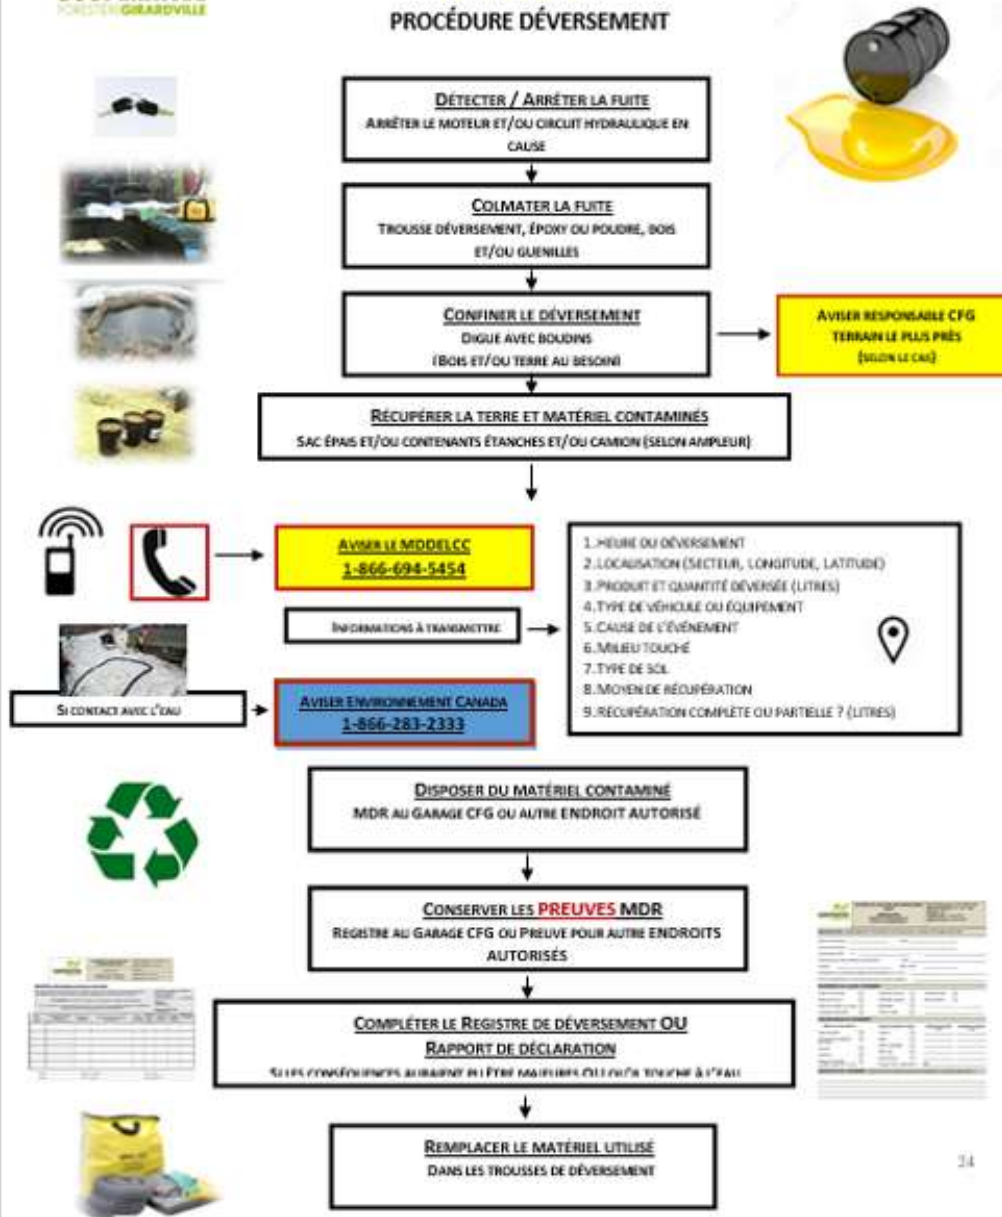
FORESTIER GIRARDVILLE

PROCÉDURE DÉVERSEMENT

DÉTECTER / ARRÊTER LA FUITE
ARRÊTER LE MOTEUR ET/OU CIRCUIT HYDRAULIQUE EN CAUSE

COLMATER LA FUITE
TROUSSE DÉVERSEMENT, ÉPOXY OU POUDRE, BOIS ET/OU GUENILLES

CONFINER LE DÉVERSEMENT
DIGUE AVEC BOUDINS
(BOIS ET/OU TERRE AU BESOIN)

AVISER RESPONSABLE CFG TERRAIN LE PLUS PRÈS
(SELON LE CAS)

RÉCUPÉRER LA TERRE ET MATÉRIEL CONTAMINÉS
SAC ÉPAIS ET/OU CONTENANTS ÉTANCHES ET/OU CAMION (SELON AMPLEUR)

AVISER LE MDDELCC
1-866-694-5454

INFORMATIONS À TRANSMETTRE

1. HEURE DU DÉVERSEMENT
2. LOCALISATION (SECTEUR, LONGITUDE, LATITUDE)
3. PRODUIT ET QUANTITÉ DÉVERSÉE (LITRES)
4. TYPE DE VÉHICULE OU ÉQUIPEMENT
5. CAUSE DE L'ÉVÉNEMENT
6. MILIEU TOUCHÉ
7. TYPE DE SOL
8. MOYEN DE RÉCUPÉRATION
9. RÉCUPÉRATION COMPLÈTE OU PARTIELLE ? (LITRES)

SI CONTACT AVEC L'EAU

AVISER ENVIRONNEMENT CANADA
1-866-283-2333

DISPOSER DU MATÉRIEL CONTAMINÉ
MDR AU GARAGE CFG OU AUTRE ENDROIT AUTORISÉ

CONSERVER LES PREUVES MDR
REGISTRE AU GARAGE CFG OU PREUVE POUR AUTRE ENDROITS AUTORISÉS

COMPLÉTER LE REGISTRE DE DÉVERSEMENT OU
RAPPORT DE DÉCLARATION
SI LES CONSÉQUENCES AURAIENT PU ÊTRE MAJEURES OU QUI A TOUCHÉ À L'EAU

REMPLACER LE MATÉRIEL UTILISÉ
DANS LES TROUSSES DE DÉVERSEMENT

24